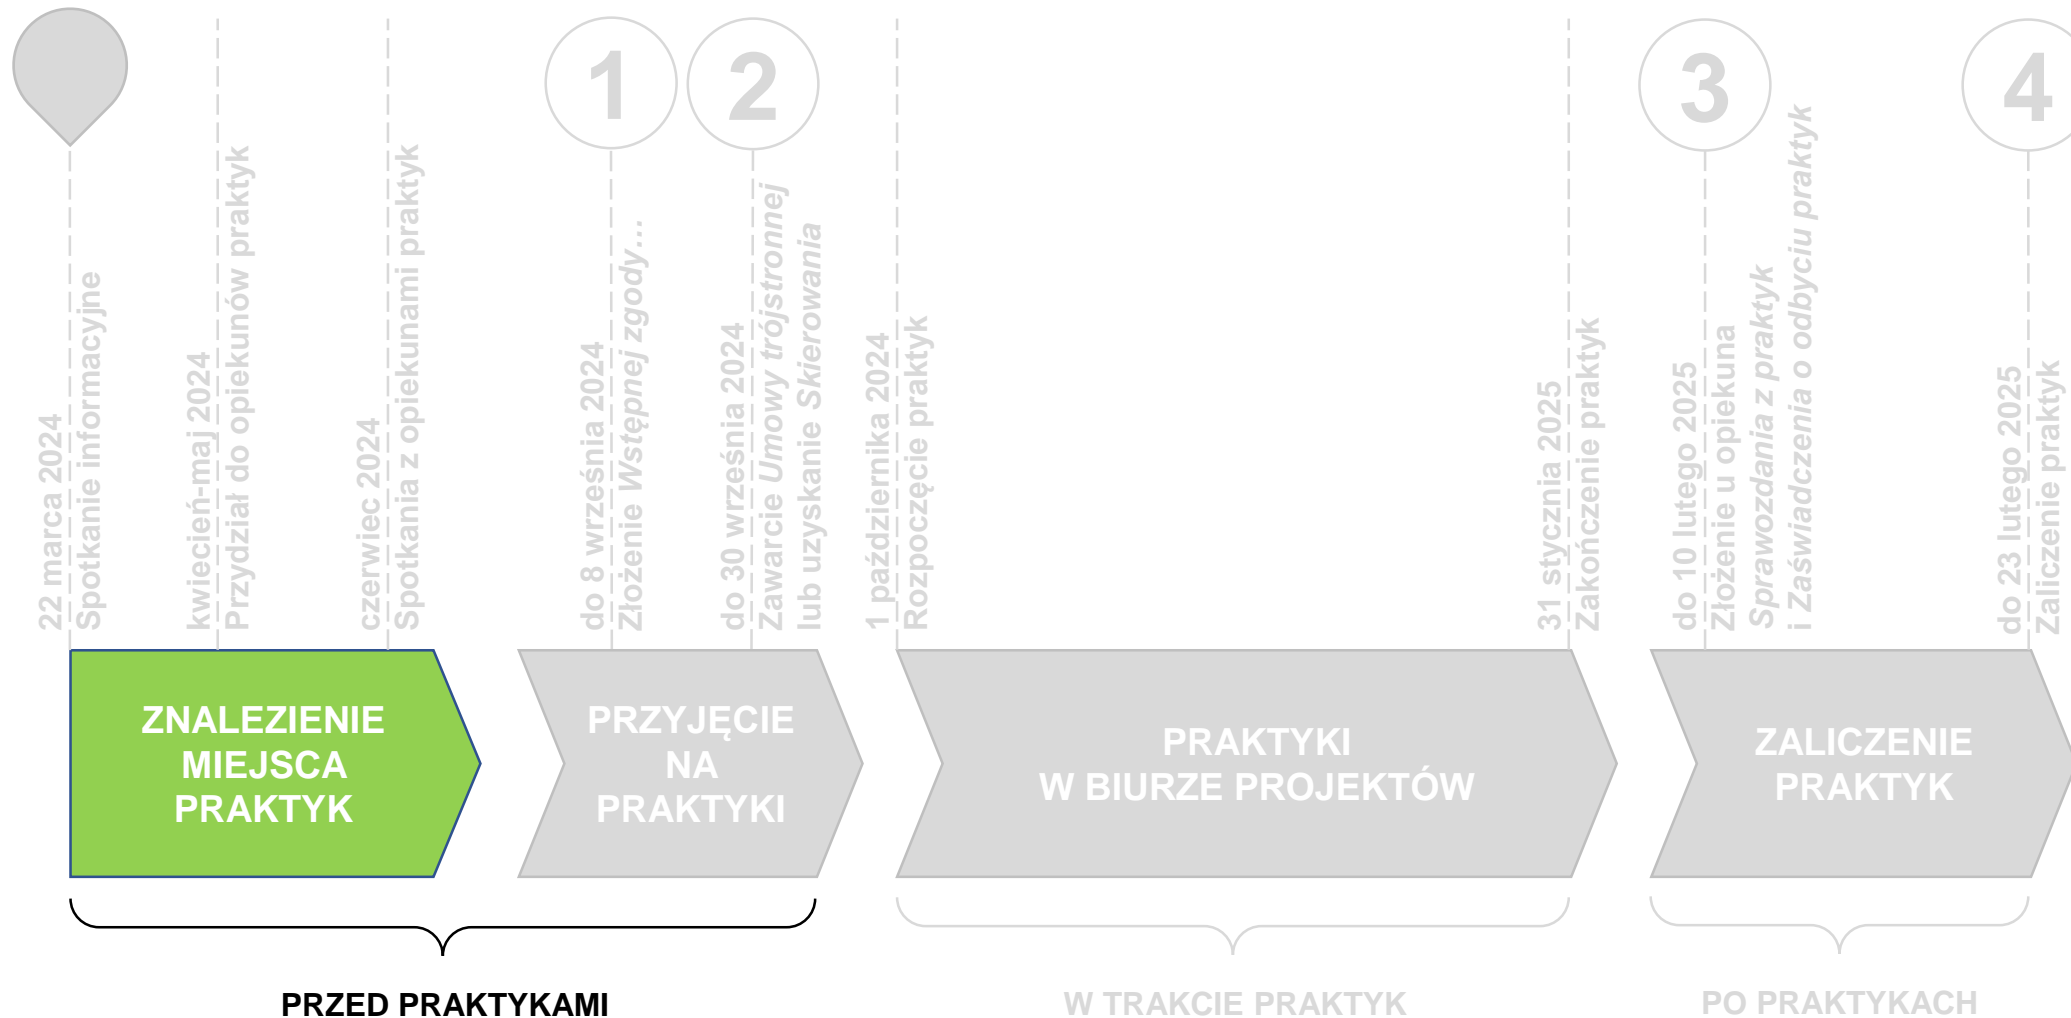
1
2
3
4

22 marca 2024
Spotkanie informacyjne

kwiecień-maj 2024
Przydział do opiekunów praktyk

czerwiec 2024
Spotkania z opiekunami praktyk

do 8 września 2024
Złożenie *Wstępnej zgody...*

do 30 września 2024
Zawarcie *Umowy trójstronnej* lub uzyskanie *Skierowania*

1 października 2024
Rozpoczęcie praktyk

31 stycznia 2025
Zakończenie praktyk

do 10 lutego 2025
Złożenie u opiekuna *Sprawozdania z praktyk* i *Zaświadczenia o odbyciu praktyk*

do 23 lutego 2025
Zaliczenie praktyk

ZNALEZIENIE MIEJSCA PRAKTYK

PRZYJĘCIE NA PRAKTYKI

PRAKTYKI W BIURZE PROJEKTÓW

ZALICZENIE PRAKTYK

PRZED PRAKTYKAMI

W TRAKCIE PRAKTYK

PO PRAKTYKACH